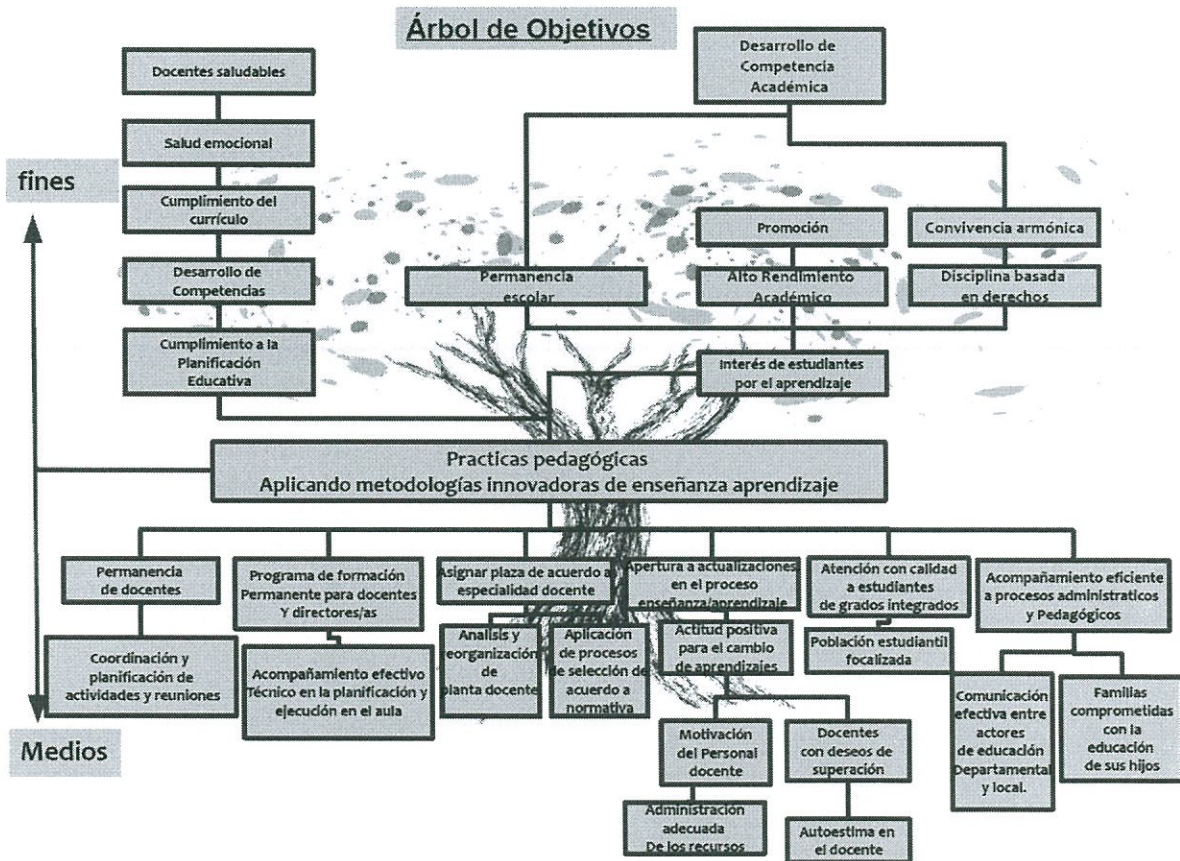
Árbol de Objetivos

Docentes saludables

Salud emocional

Cumplimiento del currículo

Desarrollo de Competencias

Cumplimiento a la Planificación Educativa

Desarrollo de Competencia Académica

Promoción

Convivencia armónica

Permanencia escolar

Alto Rendimiento Académico

Disciplina basada en derechos

Interés de estudiantes por el aprendizaje

fines

Practicas pedagógicas
Aplicando metodologías innovadoras de enseñanza aprendizaje

Permanencia de docentes

Coordinación y planificación de actividades y reuniones

Programa de formación Permanente para docentes Y directores/as

Acompañamiento efectivo Técnico en la planificación y ejecución en el aula

Asignar plaza de acuerdo a especialidad docente

Analisis y reorganización de planta docente

Aplicación de procesos de selección de acuerdo a normativa

Apertura a actualizaciones en el proceso enseñanza/aprendizaje

Actitud positiva para el cambio de aprendizajes

Motivación del Personal docente

Docentes con deseos de superación

Administración adecuada De los recursos

Autoestima en el docente

Atención con calidad a estudiantes de grados integrados

Población estudiantil focalizada

Acompañamiento eficiente a procesos administrativos y Pedagógicos

Comunicación efectiva entre actores de educación Departamental y local.

Familias comprometidas con la educación de sus hijos

Medios